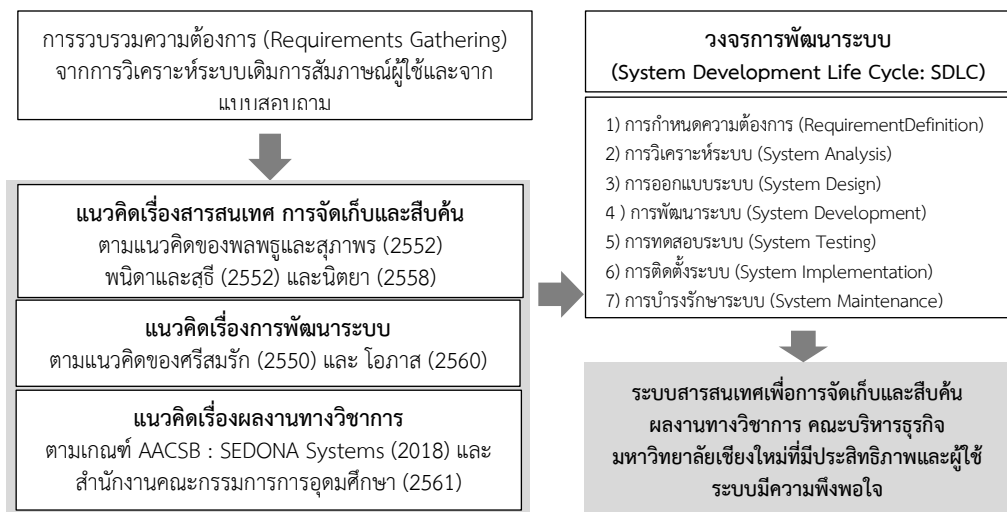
การรวบรวมความต้องการ (Requirements Gathering) จากการวิเคราะห์ระบบเดิมการสัมภาษณ์ผู้ใช้และจากแบบสอบถาม

**แนวคิดเรื่องสารสนเทศ การจัดเก็บและสืบค้น**
ตามแนวคิดของพลพธูและสุภาพร (2552) พนิดาและสุธี (2552) และนิตยา (2558)

**แนวคิดเรื่องการพัฒนาระบบ**
ตามแนวคิดของศรีสมรัก (2550) และ โอภาส (2560)

**แนวคิดเรื่องผลงานทางวิชาการ**
ตามเกณฑ์ AACSB : SEDONA Systems (2018) และสำนักงานคณะกรรมการการอุดมศึกษา (2561)

**วงจรการพัฒนาระบบ (System Development Life Cycle: SDLC)**

1) การกำหนดความต้องการ (RequirementDefinition)
2) การวิเคราะห์ระบบ (System Analysis)
3) การออกแบบระบบ (System Design)
4 ) การพัฒนาระบบ (System Development)
5) การทดสอบระบบ (System Testing)
6) การติดตั้งระบบ (System Implementation)
7) การบำรุงรักษาระบบ (System Maintenance)

**ระบบสารสนเทศเพื่อการจัดเก็บและสืบค้นผลงานทางวิชาการ คณะบริหารธุรกิจ มหาวิทยาลัยเชียงใหม่ที่มีประสิทธิภาพและผู้ใช้ระบบมีความพึงพอใจ**